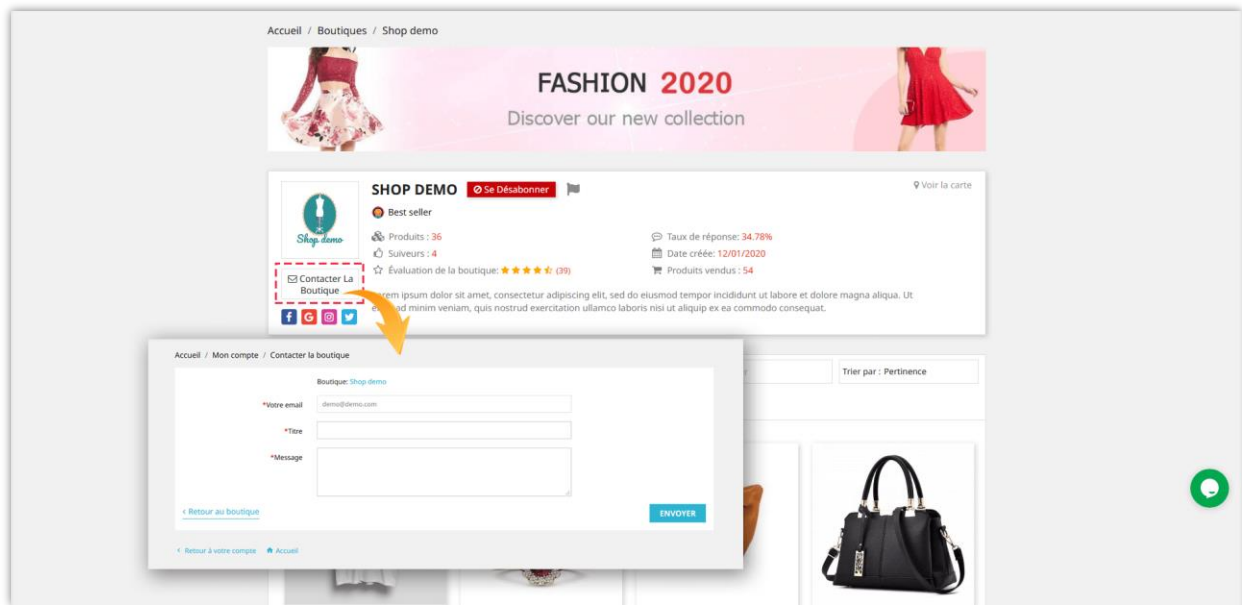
Accueil / Boutiques / Shop demo

FASHION 2020
Discover our new collection

SHOP DEMO Se Désabonner

Voir la carte

Shop demo

Best seller

Produits : 36
Suiveurs : 4
Évaluation de la boutique: (39)

Taux de réponse: 34.78%
Date créée: 12/01/2020
Produits vendus : 54

Contacter La Boutique

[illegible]rem ipsum dolor sit amet, consectetur adipiscing elit, sed do eiusmod tempor incididunt ut labore et dolore magna aliqua. Ut e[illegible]d minim veniam, quis nostrud exercitation ullamco laboris nisi ut aliquip ex ea commodo consequat.

Trier par : Pertinence

Accueil / Mon compte / Contacter la boutique

Boutique: Shop demo

*Votre email demo@demo.com

*Titre

*Message

‹ Retour au boutique

ENVOYER

‹ Retour à votre compte Accueil